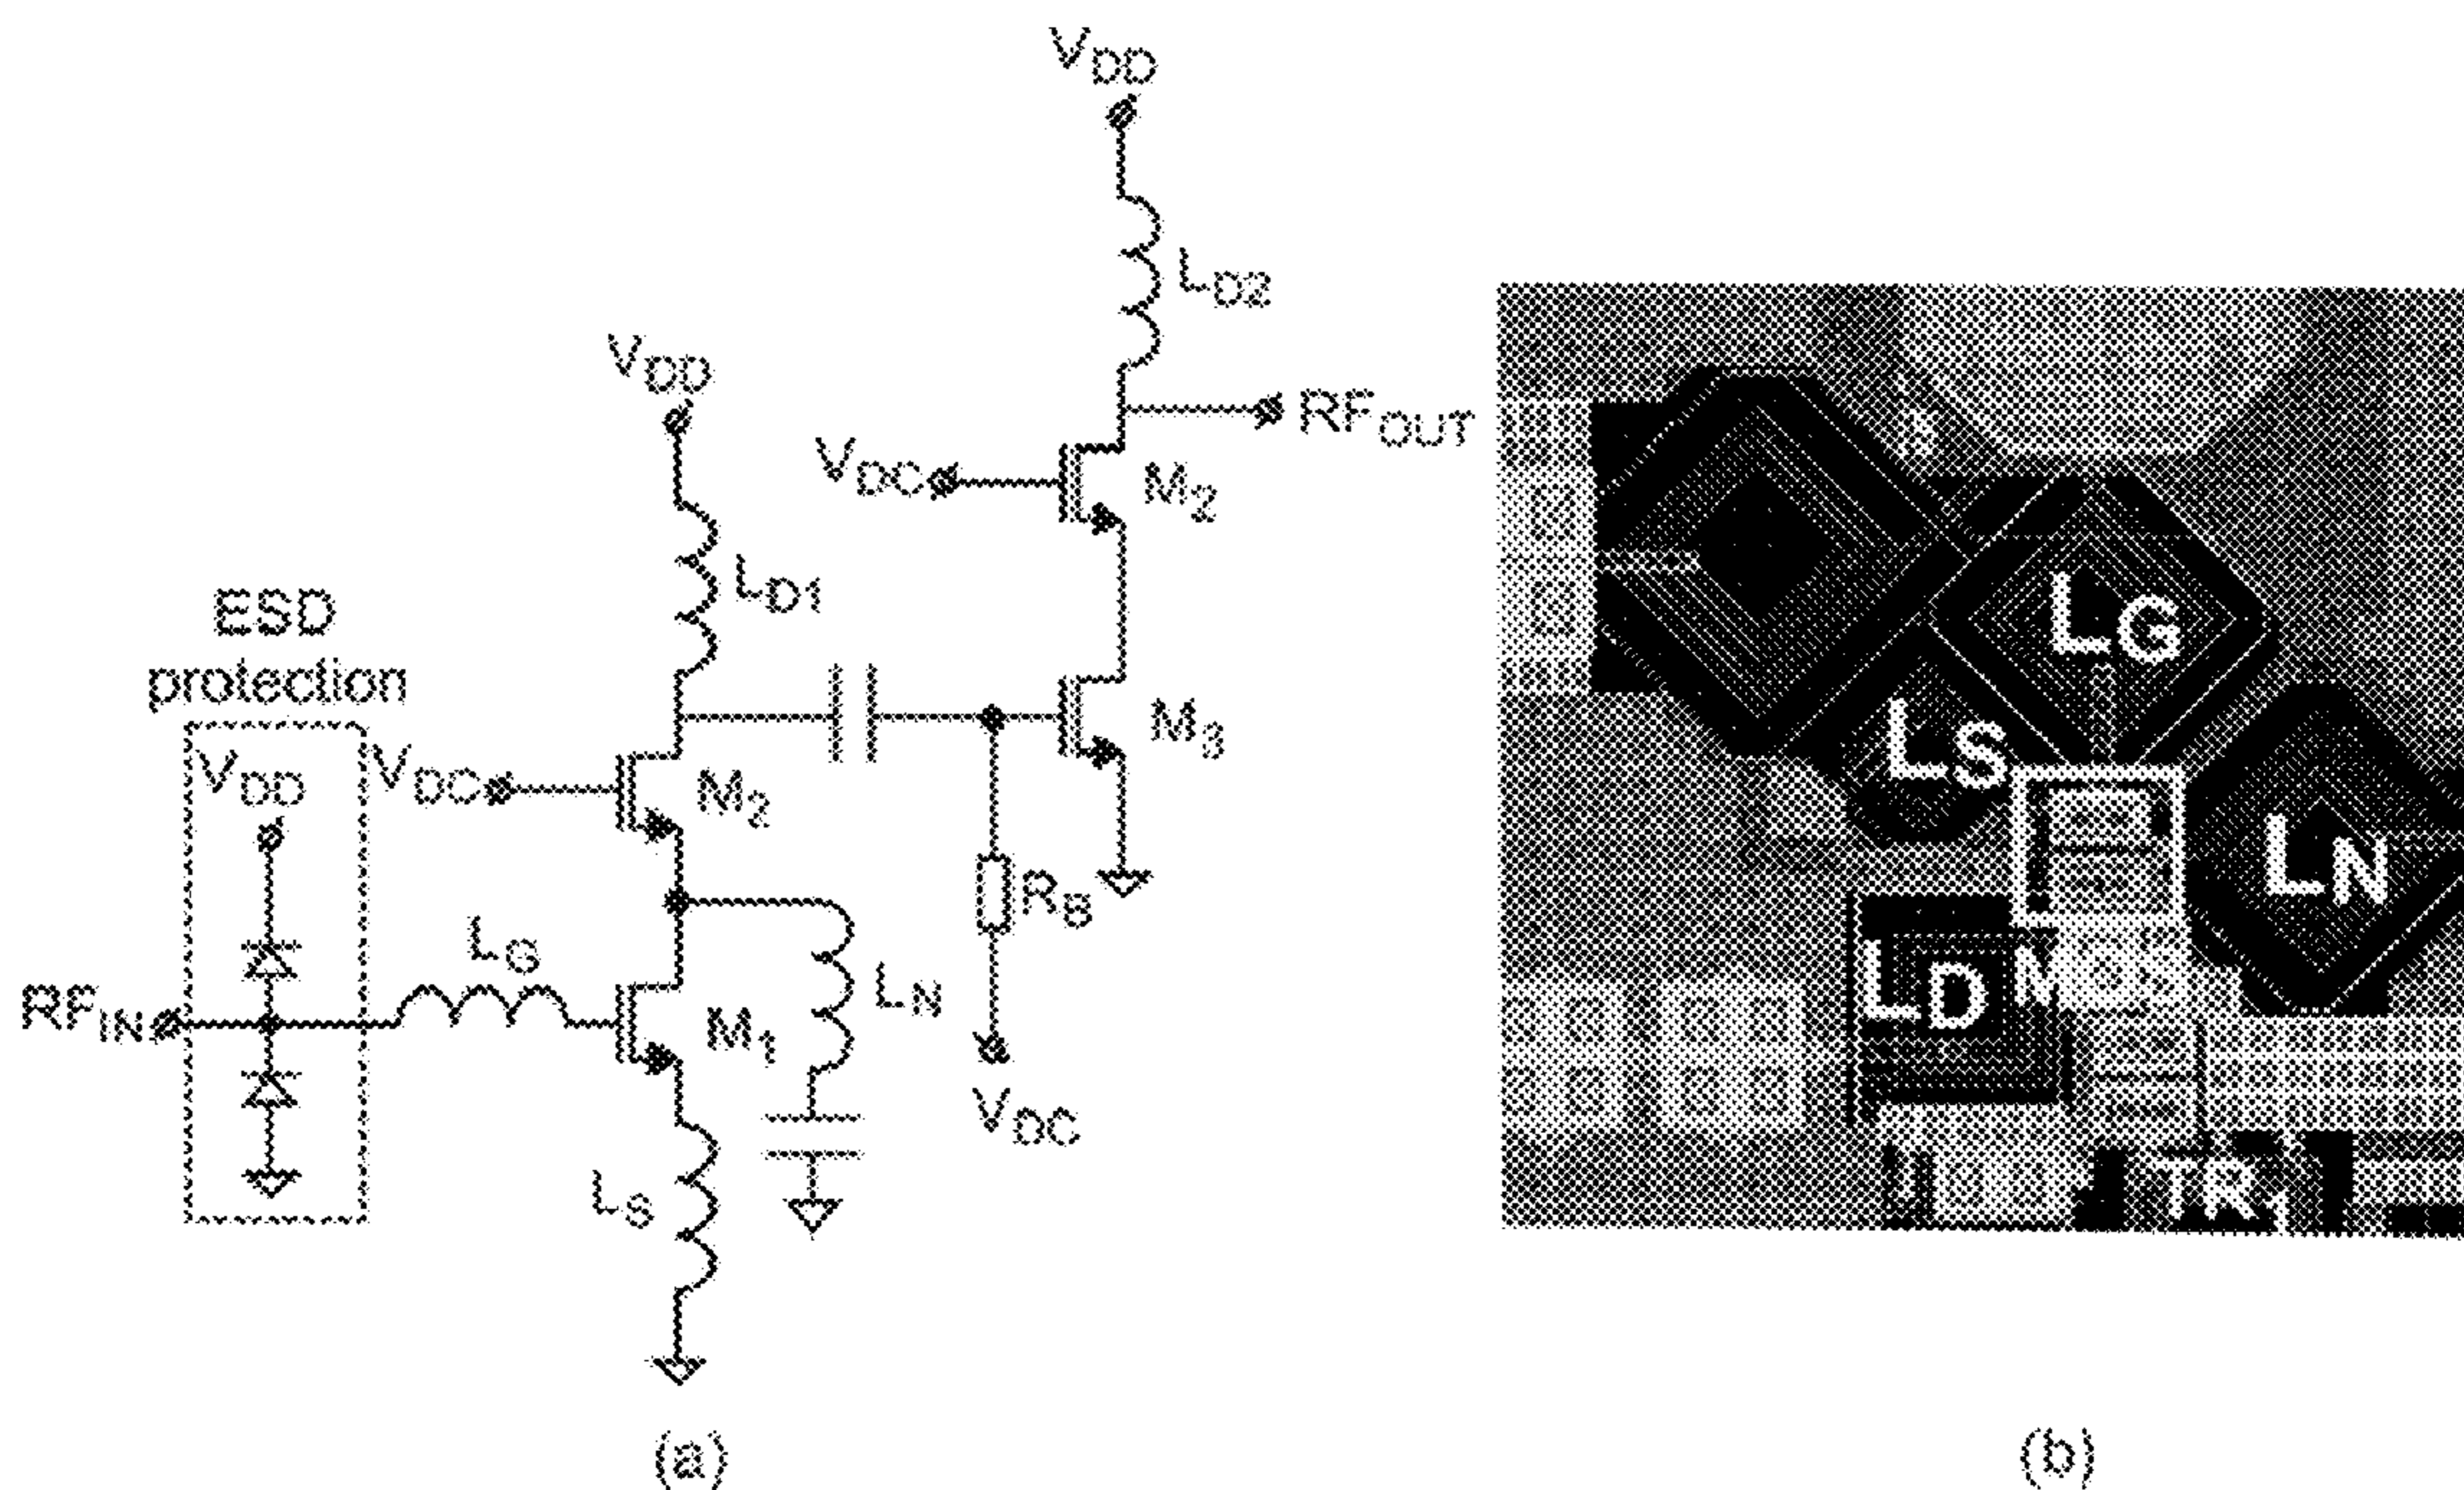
$V_{DD}$

$L_{D2}$

$V_{DD}$

$RF_{OUT}$

$V_{DC}$

$M_2$

$L_{D1}$

ESD protection

$M_3$

$V_{DD}$

$V_{DC}$

$M_2$

$R_B$

$L_G$

$RF_{IN}$

$M_1$

$L_N$

$V_{DC}$

$L_S$

(a)

LG

LS

LN

LD

M

TR

(b)